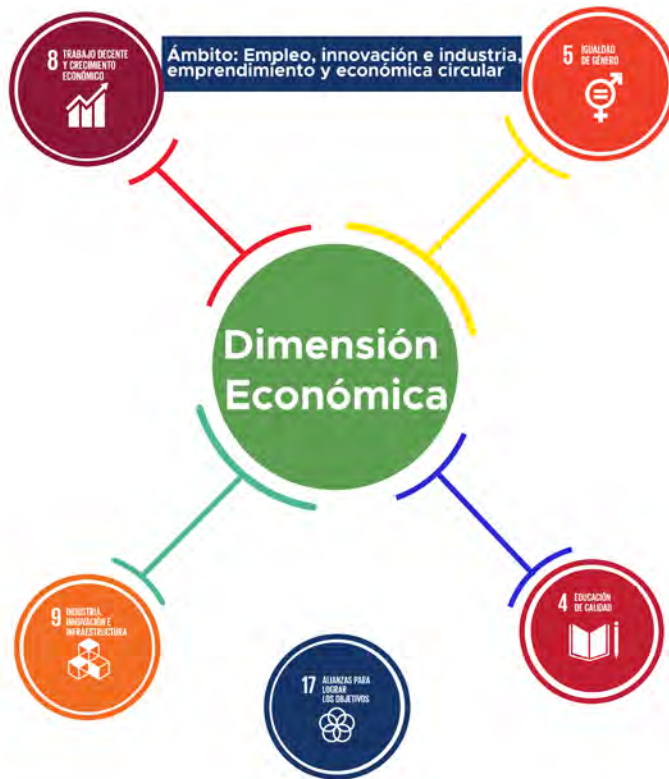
8 TRABAJO DECENTE Y CRECIMIENTO ECONÓMICO

Ámbito: Empleo, innovación e industria, emprendimiento y económica circular

5 IGUALDAD DE GÉNERO

Dimensión Económica

9 INDUSTRIA, INNOVACIÓN E INFRAESTRUCTURA

4 EDUCACIÓN DE CALIDAD

17 ALIANZAS PARA LOGRAR LOS OBJETIVOS